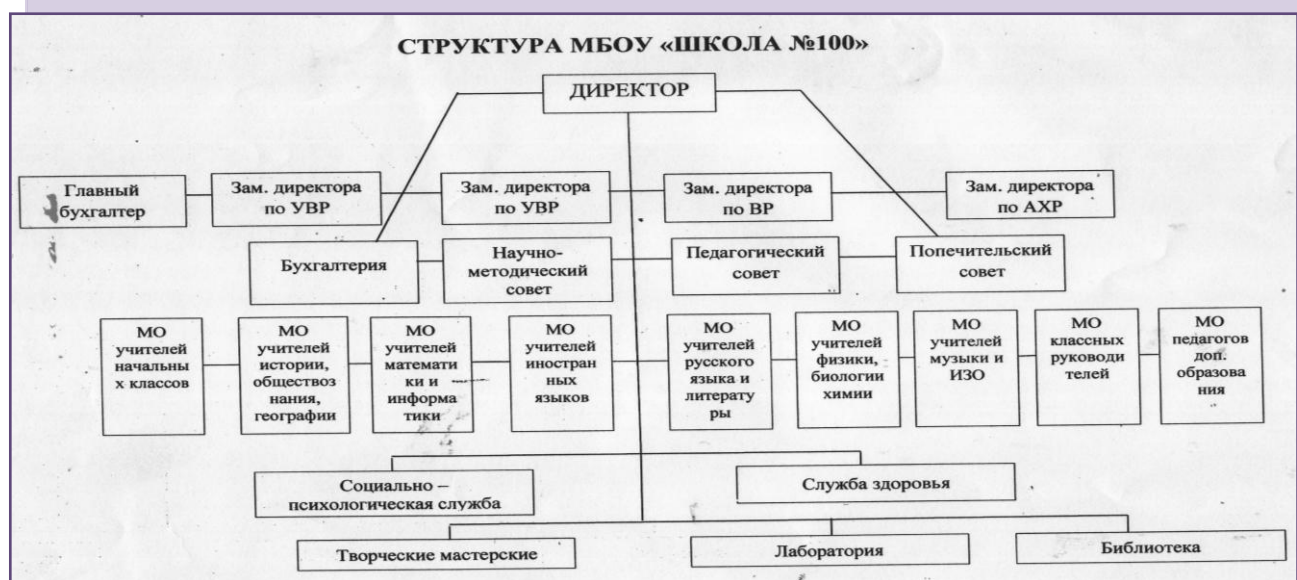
СТРУКТУРА МБОУ «ШКОЛА №100»

ДИРЕКТОР

Главный бухгалтер

Зам. директора по УВР

Зам. директора по УВР

Зам. директора по ВР

Зам. директора по АХР

Бухгалтерия

Научно-методический совет

Педагогический совет

Попечительский совет

МО учителей начальных классов

МО учителей истории, обществознания, географии

МО учителей математики и информатики

МО учителей иностранных языков

МО учителей русского языка и литературы

МО учителей физики, биологии химии

МО учителей музыки и ИЗО

МО классных руководителей

МО педагогов доп. образования

Социально – психологическая служба

Служба здоровья

Творческие мастерские

Лаборатория

Библиотека